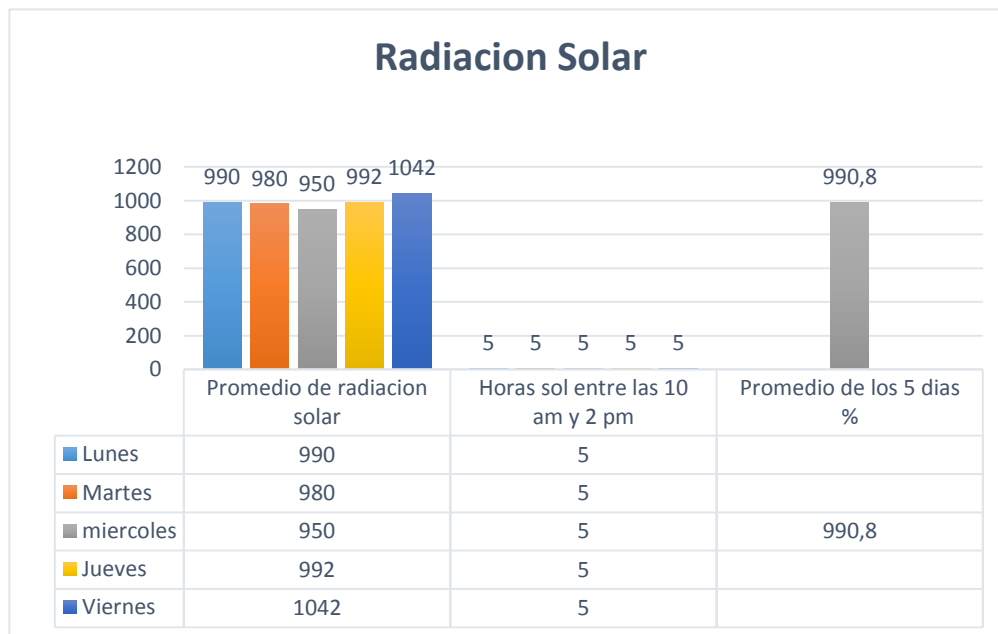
Radiacion Solar

1200
1000
800
600
400
200
0

990 980 950 992 1042

5 5 5 5 5

990,8

| | Promedio de radiacion solar | Horas sol entre las 10 am y 2 pm | Promedio de los 5 dias % |
|---|---|---|---|
| Lunes | 990 | 5 | |
| Martes | 980 | 5 | |
| miercoles | 950 | 5 | 990,8 |
| Jueves | 992 | 5 | |
| Viernes | 1042 | 5 | |